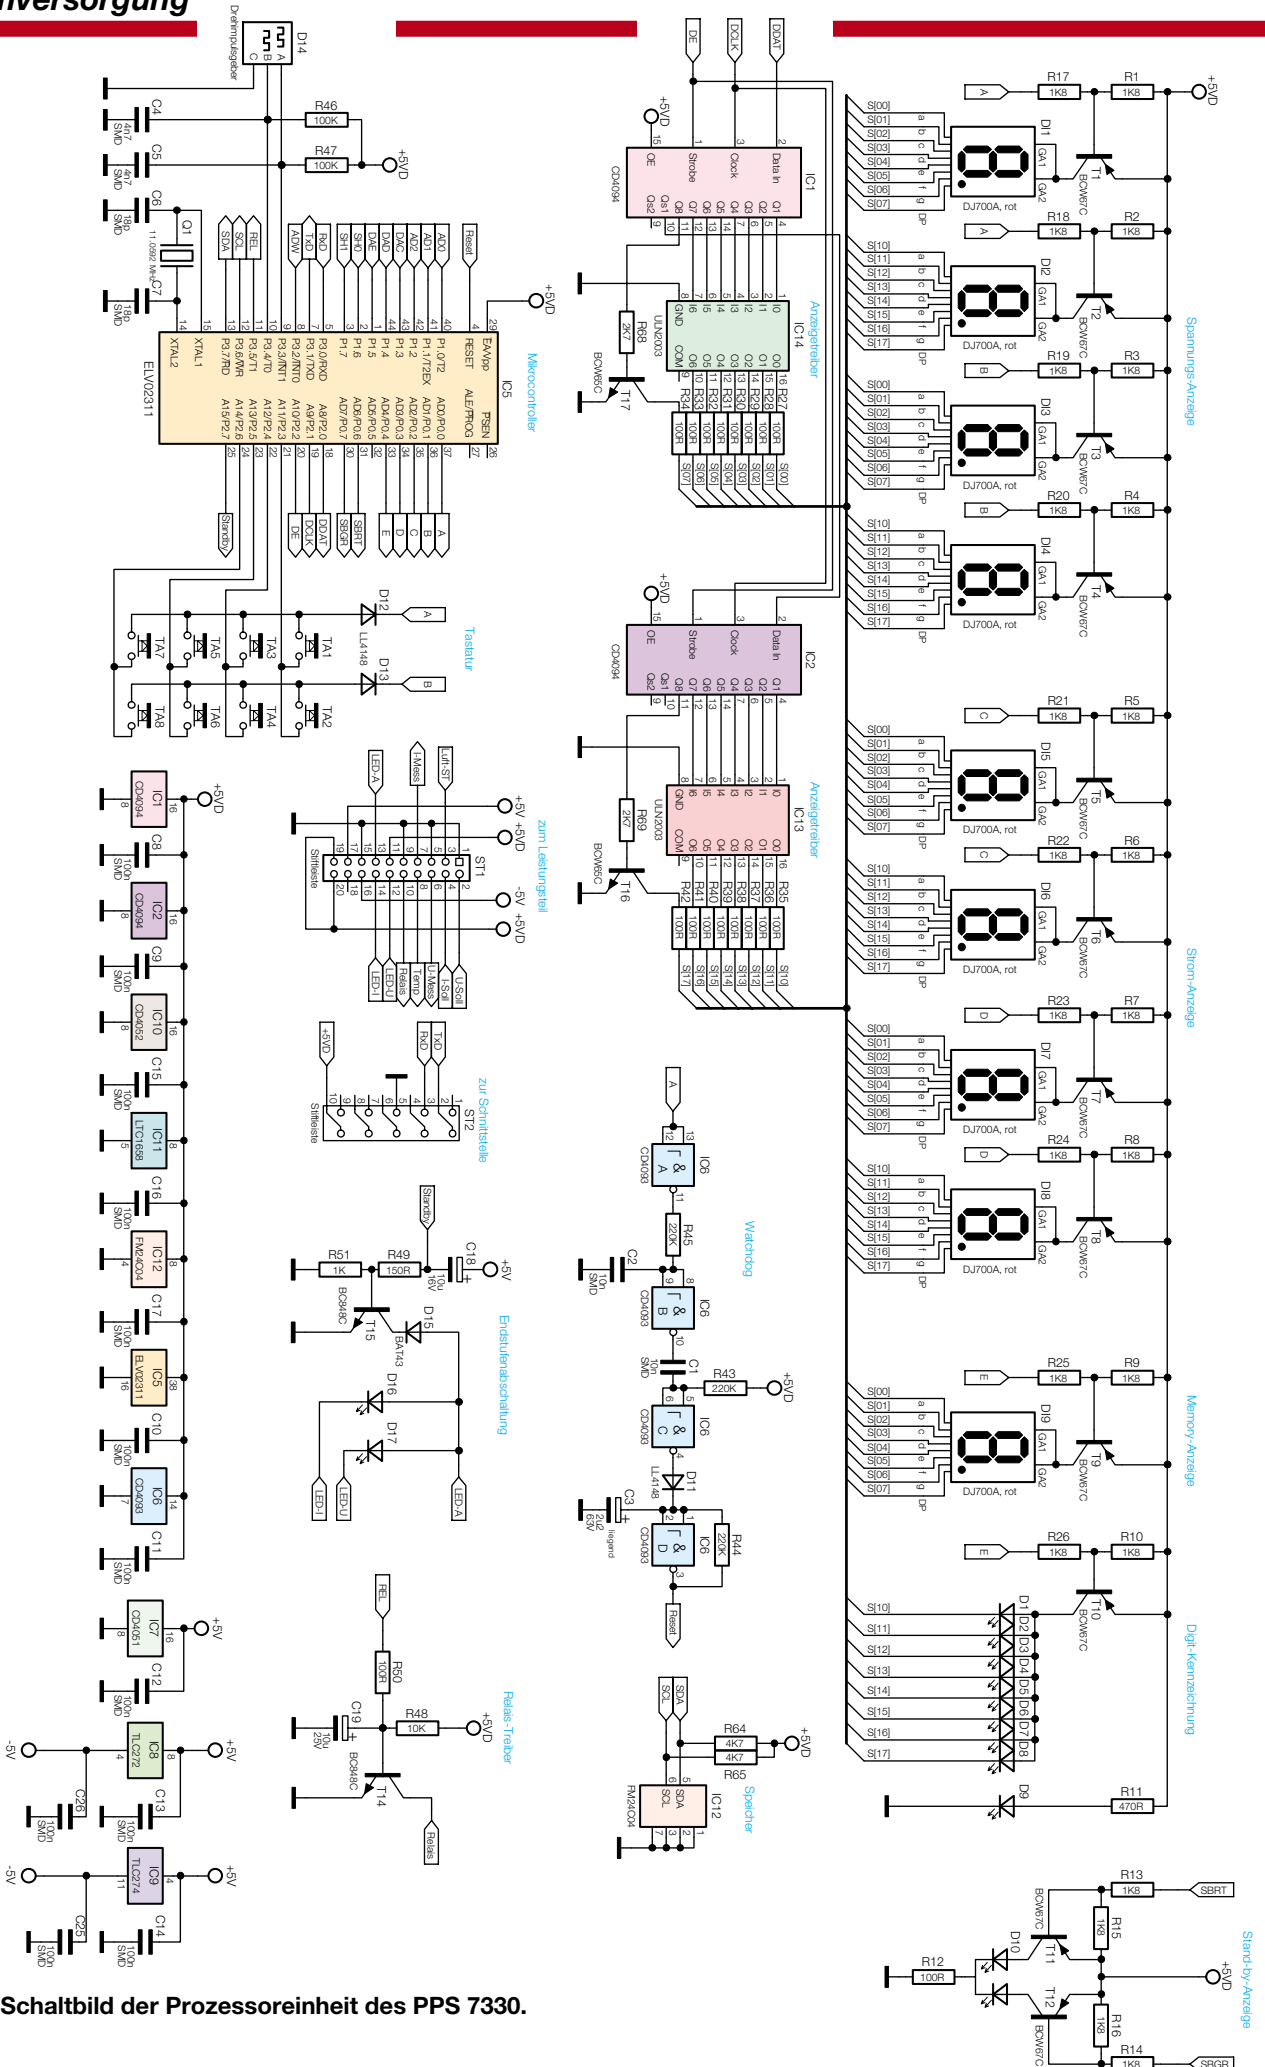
iversorgung

Schaltbild der Prozessoreinheit des PPS 7330.

D14 Drehimpulsgeber C B A
C4 4n7 SMD
C5 4n7 SMD
R46 100K
R47 100K
+5VD
C6 18p SMD
Q1 11,0592 MHz
C7 18p SMD
SDA SCL REL ADW TxD RxD SH1 SH0 DAE DAD DAC AD2 AD1 AD0 Reset
+5VD
IC5 Mikrocontroller ELV02311
XTAL2 XTAL1 P3.7/RD P3.6/WR P3.5/T1 P3.4/T0 P3.3/INT1 P3.2/INT0 P3.1/TXD P3.0/RXD P1.7 P1.6 P1.5 P1.4 P1.3 P1.2 P1.1/T2EX P1.0/T2 RESET EA/Vpp ALE/PROG PSEN AD0/P0.0 AD1/P0.1 AD2/P0.2 AD3/P0.3 AD4/P0.4 AD5/P0.5 AD6/P0.6 AD7/P0.7 A8/P2.0 A9/P2.1 A10/P2.2 A11/P2.3 A12/P2.4 A13/P2.5 A14/P2.6 A15/P2.7
Standby DE DCLK DDAT SBRT SBGR E D C B A
D12 D13 LL4148 A B
Tastatur
TA1 TA2 TA3 TA4 TA5 TA6 TA7 TA8
DE DCLK DDAT
IC1 CD4094 OE Strobe Clock Data In Q1 Q2 Q3 Q4 Q5 Q6 Q7 Q8 Qs1 Qs2
IC14 Anzeigetreiber ULN2003 GND COM I0 I1 I2 I3 I4 I5 I6 O0 O1 O2 O3 O4 O5 O6
R68 2K7 T17 BCW65C
R27 R28 R29 R30 R31 R32 R33 R34 100R
S[00] S[01] S[02] S[03] S[04] S[05] S[06] S[07]
IC2 CD4094
IC13 Anzeigetreiber ULN2003
R69 2K7 T16 BCW65C
R35 R36 R37 R38 R39 R40 R41 R42 100R
S[10] S[11] S[12] S[13] S[14] S[15] S[16] S[17]
R17 1K8 R1 1K8 +5VD D1 DJ700A, rot T1 BCW67C
R18 1K8 R2 1K8 D2 DJ700A, rot T2 BCW67C
R19 1K8 R3 1K8 D3 DJ700A, rot T3 BCW67C
R20 1K8 R4 1K8 D4 DJ700A, rot T4 BCW67C
Spannungs-Anzeige
R21 1K8 R5 1K8 D5 DJ700A, rot T5 BCW67C
R22 1K8 R6 1K8 D6 DJ700A, rot T6 BCW67C
R23 1K8 R7 1K8 D7 DJ700A, rot T7 BCW67C
R24 1K8 R8 1K8 D8 DJ700A, rot T8 BCW67C
Strom-Anzeige
R25 1K8 R9 1K8 D9 DJ700A, rot T9 BCW67C
Memory-Anzeige
R26 1K8 R10 1K8 T10 BCW67C
D1 D2 D3 D4 D5 D6 D7 D8
Digit-Kennzeichnung
R11 470R D9
a b c d e f g DP GA1 GA2
IC1 CD4094 +5VD C8 100n SMD
IC2 CD4094 C9 100n SMD
IC10 CD4052 C15 100n SMD
IC11 LTC1658 C16 100n SMD
IC12 FM24C04 C17 100n SMD
IC5 ELV02311 C10 100n SMD
IC6 CD4093 C11 100n SMD
IC7 CD4051 +5V C12 100n SMD
IC8 TLC272 -5V +5V C26 100n SMD C13 100n SMD
IC9 TLC274 -5V +5V C25 100n SMD C14 100n SMD
LED-A I-Mess Lüft-ST
+5V +5VD zum Leistungsteil -5V +5VD
ST1 Stiftleiste
LED-I LED-U Relais Temp U-Mess I-Soll U-Soll
+5VD RxD TxD
ST2 Stiftleiste zur Schnittstelle
Standby
R51 1K R49 150R C18 10µ 16V +5V
T15 BC848C D15 BAT43
Endstufenabschaltung
D16 D17
LED-I LED-U LED-A
REL R50 100R
C19 10µ 25V R48 10K +5VD
T14 BC848C
Relais-Treiber
Relais
A
IC6 CD4093 A
R45 220K
Watchdog
C2 10n SMD
IC6 CD4093 B
C1 10n SMD
R43 220K +5VD
IC6 CD4093 C
D11 LL4148
C3 2µ2 63V liegend
IC6 CD4093 D
R44 220K
Reset
SCL SDA
R64 4K7 R65 4K7 +5VD
IC12 FM24C04 Speicher SDA SCL
R13 1K8 SBRT
T11 BCW67C R15 1K8
D10 R12 100R
+5VD Stand-by-Anzeige
T12 BCW67C R16 1K8
R14 1K8 SBGR